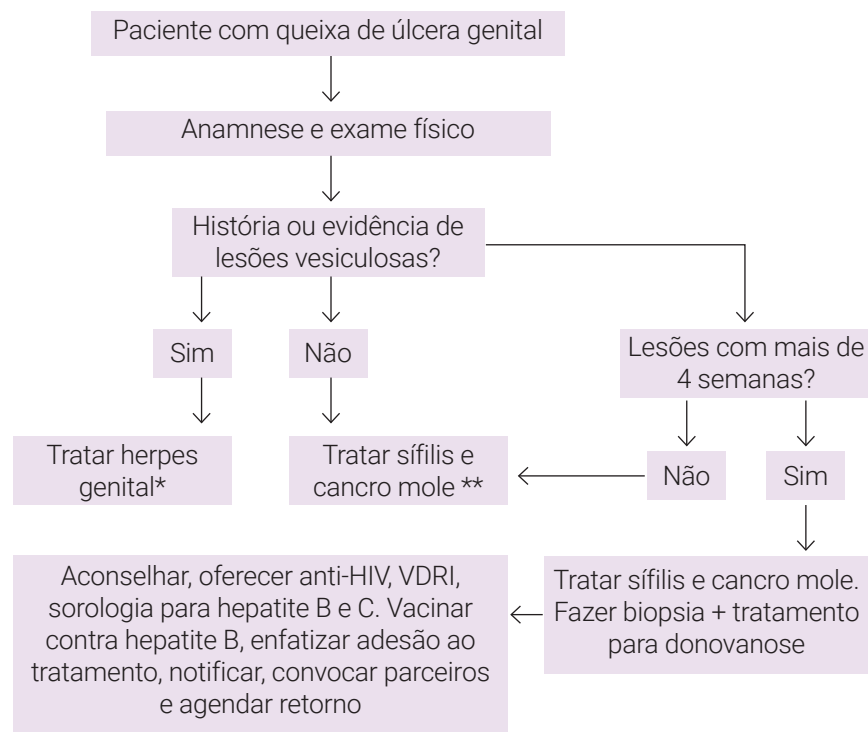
Paciente com queixa de úlcera genital

Anamnese e exame físico

História ou evidência de lesões vesiculosas?

Sim

Não

Lesões com mais de 4 semanas?

Tratar herpes genital*

Tratar sífilis e cancro mole **

Não

Sim

Tratar sífilis e cancro mole. Fazer biopsia + tratamento para donovanose

Aconselhar, oferecer anti-HIV, VDRI, sorologia para hepatite B e C. Vacinar contra hepatite B, enfatizar adesão ao tratamento, notificar, convocar parceiros e agendar retorno